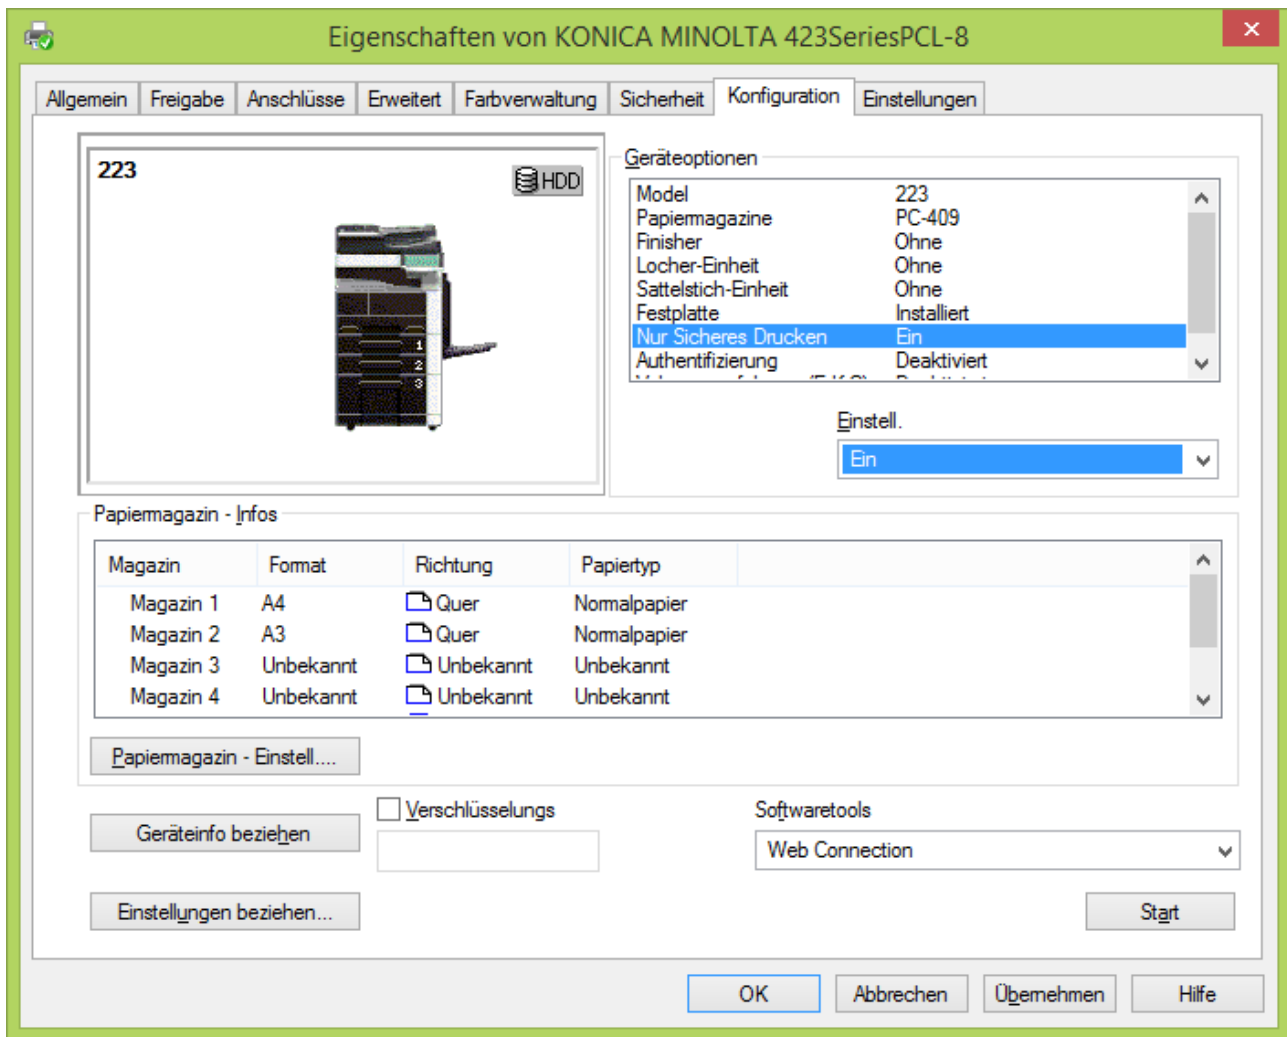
Eigenschaften von KONICA MINOLTA 423SeriesPCL-8

Allgemein | Freigabe | Anschlüsse | Erweitert | Farbverwaltung | Sicherheit | Konfiguration | Einstellungen

223

HDD

1
2
3

Geräteoptionen

| | |
|---|---|
| Model | 223 |
| Papiermagazine | PC-409 |
| Finisher | Ohne |
| Locher-Einheit | Ohne |
| Sattelstich-Einheit | Ohne |
| Festplatte | Installiert |
| Nur Sicheres Drucken | Ein |
| Authentifizierung | Deaktiviert |
| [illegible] | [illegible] |

Einstell.

Ein

Papiermagazin - Infos

| Magazin | Format | Richtung | Papiertyp |
|---|---|---|---|
| Magazin 1 | A4 | Quer | Normalpapier |
| Magazin 2 | A3 | Quer | Normalpapier |
| Magazin 3 | Unbekannt | Unbekannt | Unbekannt |
| Magazin 4 | Unbekannt | Unbekannt | Unbekannt |

Papiermagazin - Einstell....

Verschlüsselungs

Softwaretools

Geräteinfo beziehen

Web Connection

Einstellungen beziehen...

Start

OK | Abbrechen | Übernehmen | Hilfe